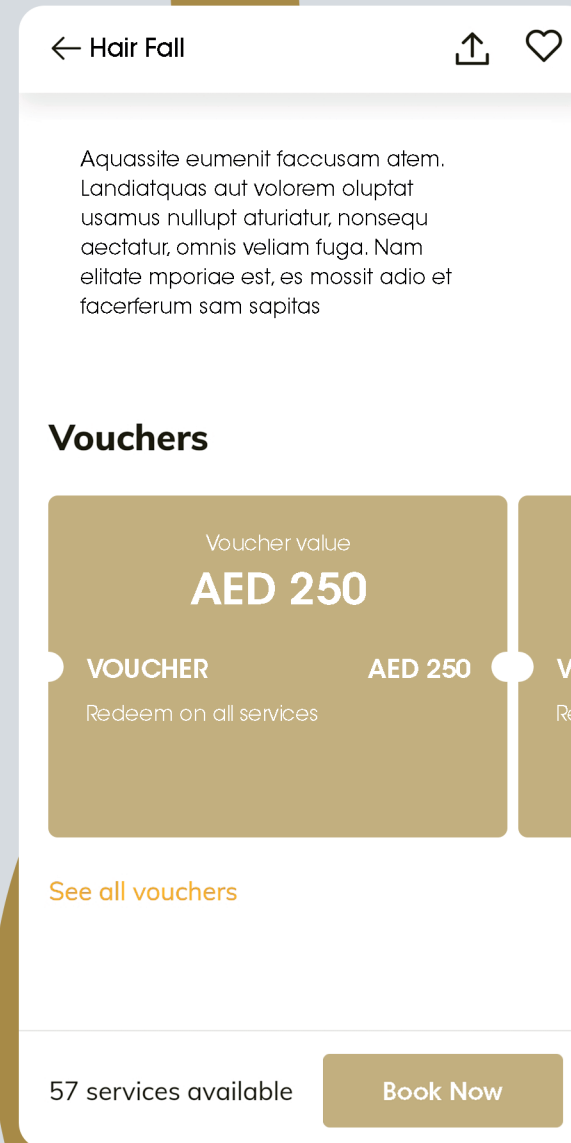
Hair Fall

Aquassite eumenit faccusam atem. Landiatquas aut volorem oluptat usamus nullupt aturiatur, nonsequ aectatur, omnis veliam fuga. Nam elitate mporiae est, es mossit adio et facerferum sam sapitas

Vouchers

Voucher value
AED 250
VOUCHER AED 250
Redeem on all services

V
Re

See all vouchers

57 services available
Book Now